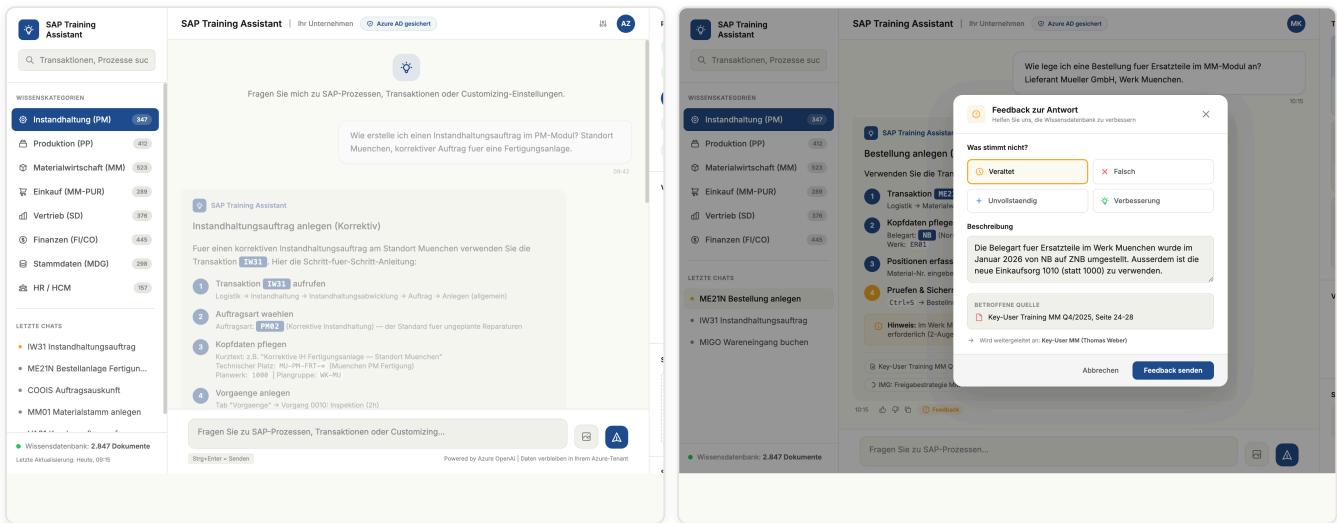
SAP Training Assistant

Transaktionen, Prozesse suc

WISSENSKATEGORIEN

Instandhaltung (PM) 347
Produktion (PP) 412
Materialwirtschaft (MM) 523
Einkauf (MM-PUR) 289
Vertrieb (SD) 376
Finanzen (FI/CO) 445
Stammdaten (MDG) 298
HR / HCM 157

LETZTE CHATS

IW31 Instandhaltungsauftrag
ME21N Bestellanlage Fertigung...
COOIS Auftragsauskunft
MM01 Materialstamm anlegen

Wissensdatenbank: 2.847 Dokumente
Letzte Aktualisierung: Heute, 09:15

SAP Training Assistant | Ihr Unternehmen | Azure AD gesichert AZ

Fragen Sie mich zu SAP-Prozessen, Transaktionen oder Customizing-Einstellungen.

Wie erstelle ich einen Instandhaltungsauftrag im PM-Modul? Standort Muenchen, korrektiver Auftrag fuer eine Fertigungsanlage.
09:42

SAP Training Assistant
Instandhaltungsauftrag anlegen (Korrektiv)
Fuer einen korrektiven Instandhaltungsauftrag am Standort Muenchen verwenden Sie die Transaktion IW31. Hier die Schritt-fuer-Schritt-Anleitung:

1 Transaktion IW31 aufrufen
Logistik → Instandhaltung → Instandhaltungsabwicklung → Auftrag → Anlegen (allgemein)

2 Auftragsart waehlen
Auftragsart: PM02 (Korrektive Instandhaltung) — der Standard fuer ungeplante Reparaturen

3 Kopfdaten pflegen
Kurztext: z.B. "Korrektive IH Fertigungsanlage — Standort Muenchen"
Technischer Platz: MU-PM-FRT-* (Muenchen PM Fertigung)
Planwerk: 1000 | Plangruppe: WK-MU

4 Vorgaenge anlegen
Tab "Vorgaenge" → Vorgang 0010: Inspektion (2h)

Fragen Sie zu SAP-Prozessen, Transaktionen oder Customizing...

Strg+Enter = Senden
Powered by Azure OpenAI | Daten verbleiben in Ihrem Azure-Tenant

SAP Training Assistant

Transaktionen, Prozesse suc

WISSENSKATEGORIEN

Instandhaltung (PM) 347
Produktion (PP) 412
Materialwirtschaft (MM) 523
Einkauf (MM-PUR) 289
Vertrieb (SD) 376
Finanzen (FI/CO) 445

LETZTE CHATS

ME21N Bestellung anlegen
IW31 Instandhaltungsauftrag
MIGO Wareneingang buchen

Wissensdatenbank: 2.847 Dokumente

SAP Training Assistant | Ihr Unternehmen | Azure AD gesichert MK

Wie lege ich eine Bestellung fuer Ersatzteile im MM-Modul an? Lieferant Mueller GmbH, Werk Muenchen.
10:15

SAP Training Assistant
Bestellung anlegen (
Verwenden Sie die Tran
1 Transaktion ME21
Logistik → Materialw
2 Kopfdaten pflege
Belegart: NB (Nor
Werk: ER01
3 Positionen erfass
Material-Nr. eingebe
4 Pruefen & Sicherr
Ctrl+S → Bestellnu
Hinweis: Im Werk M
erforderlich (2-Auge
Key-User Training MM Q
IMG: Freigabestrategie MM
10:15 Feedback

Fragen Sie zu SAP-Prozessen...

Feedback zur Antwort
Helfen Sie uns, die Wissensdatenbank zu verbessern

Was stimmt nicht?
Veraltet
Falsch
Unvollstaendig
Verbesserung

Beschreibung
Die Belegart fuer Ersatzteile im Werk Muenchen wurde im Januar 2026 von NB auf ZNB umgestellt. Ausserdem ist die neue Einkaufsorg 1010 (statt 1000) zu verwenden.

BETROFFENE QUELLE
Key-User Training MM Q4/2025, Seite 24-28

Wird weitergeleitet an: Key-User MM (Thomas Weber)

Abbrechen
Feedback senden